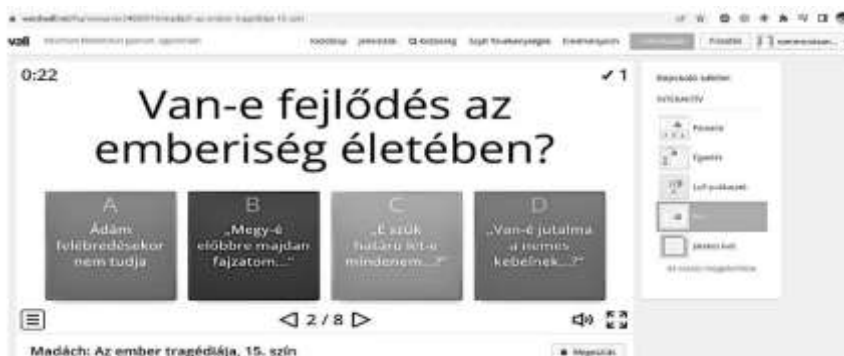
wordwall.net/hu/resource/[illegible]

wall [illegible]

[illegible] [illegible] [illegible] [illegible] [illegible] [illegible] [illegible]

0:22

✓1

Van-e fejlődés az emberiség életében?

A
Ádám felébredésekor nem tudja

B
„Megy-é előbbre majdan fajzatom...”

C
„E szűk határú lét-e mindenem...?”

D
„Van-é jutalma a nemes kebelnek...?”

◁ 2 / 8 ▷

Madách: Az ember tragédiája, 15. szín

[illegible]

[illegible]

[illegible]

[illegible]

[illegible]

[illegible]

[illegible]

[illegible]

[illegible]